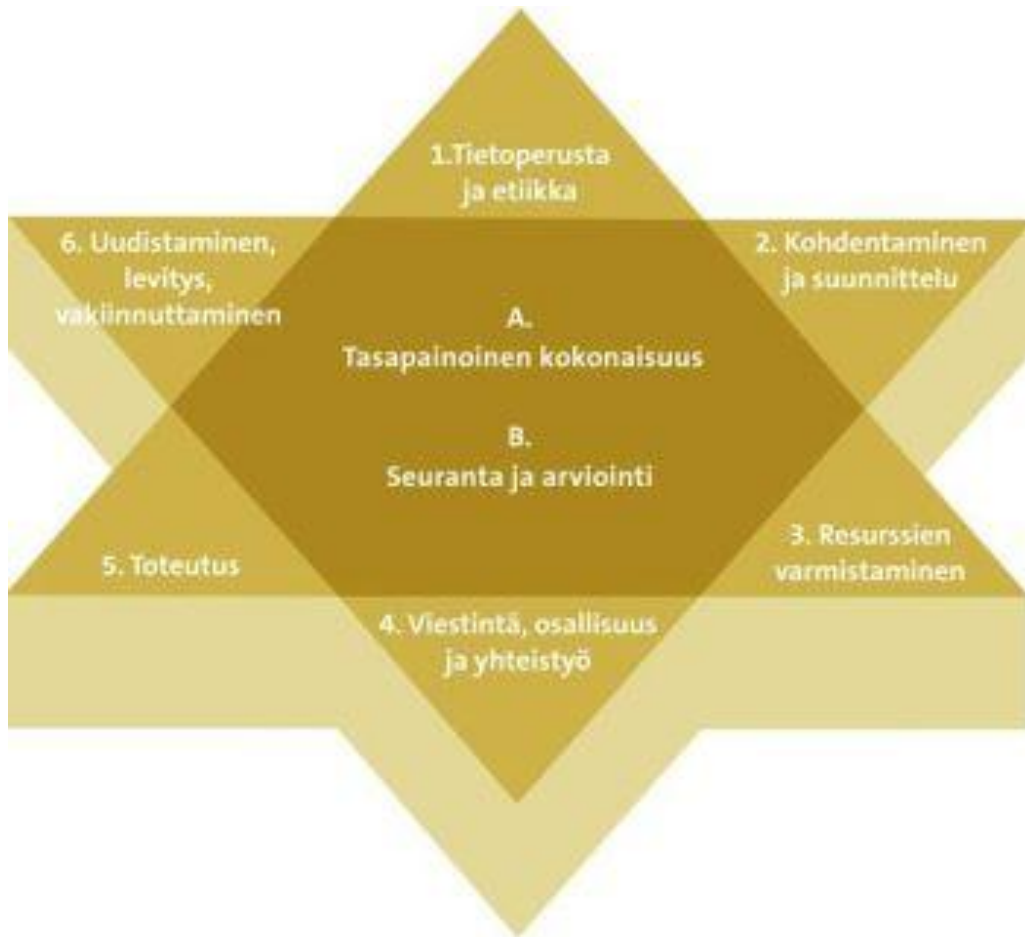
1.Tietoperusta ja etiikka

2. Kohdentaminen ja suunnittelu

3. Resurssien varmistaminen

4. Viestintä, osallisuus ja yhteistyö

5. Toteutus

6. Uudistaminen, levitys, vakiinnuttaminen

A.
Tasapainoinen kokonaisuus

B.
Seuranta ja arviointi